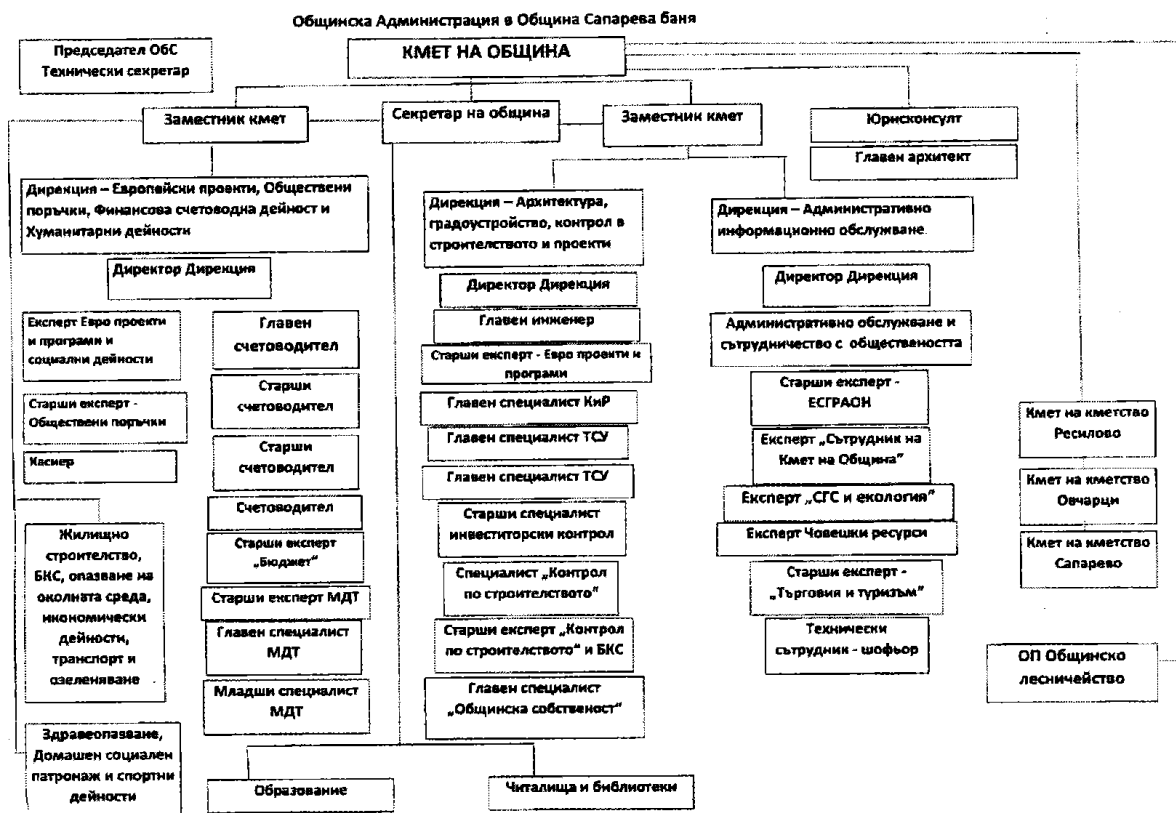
Общинска Администрация в Община Сапарева баня

Председател ОбС
Технически секретар

КМЕТ НА ОБЩИНА

Заместник кмет

Секретар на община

Заместник кмет

Юрисконсулт

Главен архитект

Дирекция – Европейски проекти, Обществени поръчки, Финансова счетоводна дейност и Хуманитарни дейности

Директор Дирекция

Експерт Евро проекти и програми и социални дейности

Старши експерт - Обществени поръчки

Касиер

Главен счетоводител

Старши счетоводител

Старши счетоводител

Счетоводител

Старши експерт „Бюджет"

Старши експерт МДТ

Главен специалист МДТ

Младши специалист МДТ

Жилищно строителство, БКС, опазване на околната среда, икономически дейности, транспорт и озеленяване

Здравеопазване, Домашен социален патронаж и спортни дейности

Дирекция – Архитектура, градоустройство, контрол в строителството и проекти

Директор Дирекция

Главен инженер

Старши експерт - Евро проекти и програми

Главен специалист КиР

Главен специалист ТСУ

Главен специалист ТСУ

Старши специалист инвеститорски контрол

Специалист „Контрол по строителството"

Старши експерт „Контрол по строителството" и БКС

Главен специалист „Общинска собственост"

Дирекция – Административно информационно обслужване.

Директор Дирекция

Административно обслужване и сътрудничество с обществеността

Старши експерт - ЕСГРАОН

Експерт „Сътрудник на Кмет на Община"

Експерт „СГС и екология"

Експерт Човешки ресурси

Старши експерт - „Търговия и туризъм"

Технически сътрудник - шофьор

Кмет на кметство Ресилово

Кмет на кметство Овчарци

Кмет на кметство Сапарево

ОП Общинско лесничейство

Образование

Читалища и библиотеки